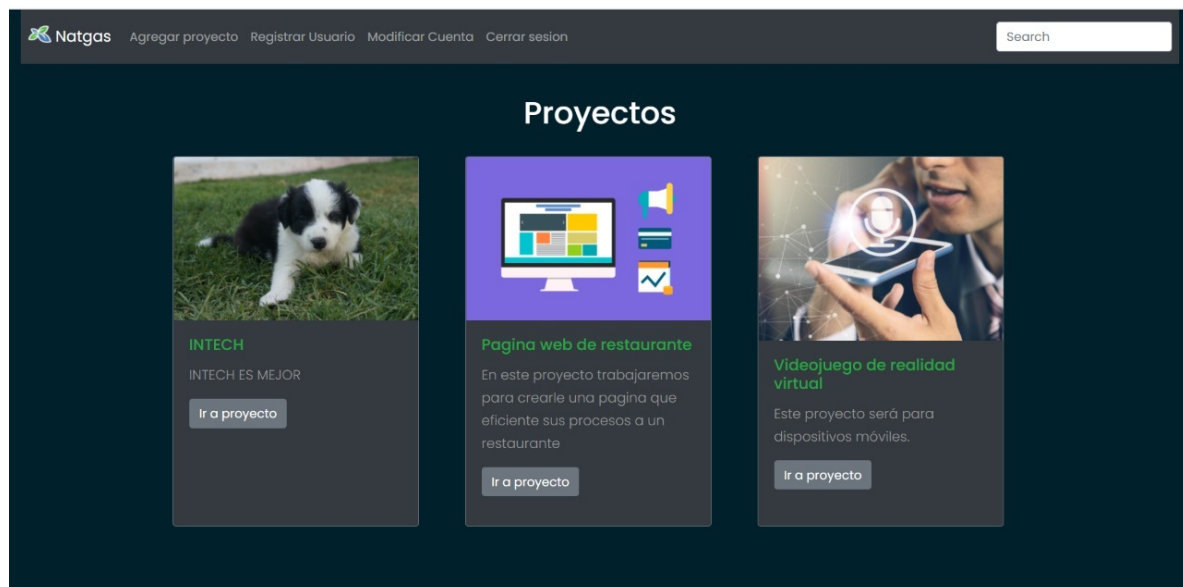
Natgas Agregar proyecto Registrar Usuario Modificar Cuenta Cerrar sesion

Search

Proyectos

INTECH

INTECH ES MEJOR

Ir a proyecto

Pagina web de restaurante

En este proyecto trabajaremos para crearle una pagina que eficiente sus procesos a un restaurante

Ir a proyecto

Videojuego de realidad virtual

Este proyecto será para dispositivos móviles.

Ir a proyecto